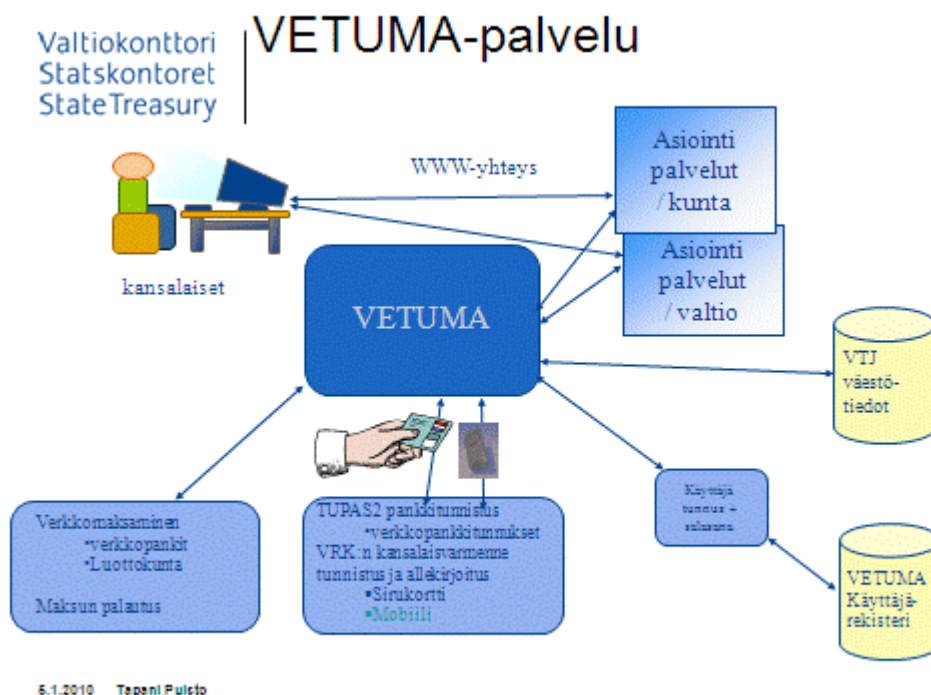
Valtiokonttori
Statskontoret
StateTreasury

VETUMA-palvelu

WWW-yhteys

Asiointi palvelut / kunta

Asiointi palvelut / valtio

kansalaiset

VETUMA

VTJ väestötiedot

Käyttäjä tunnus + salasana

VETUMA Käyttäjärekisteri

Verkkomaksaminen
•verkkopankit
•Luottokunta

Maksun palautus

TUPAS2 pankkitunnistus
•verkkopankkitunnukset
VRK:n kansalaisvarmenne tunnistus ja allekirjoitus
•Sirukortti
•Mobiili

6.1.2010 Tapani Pulsto